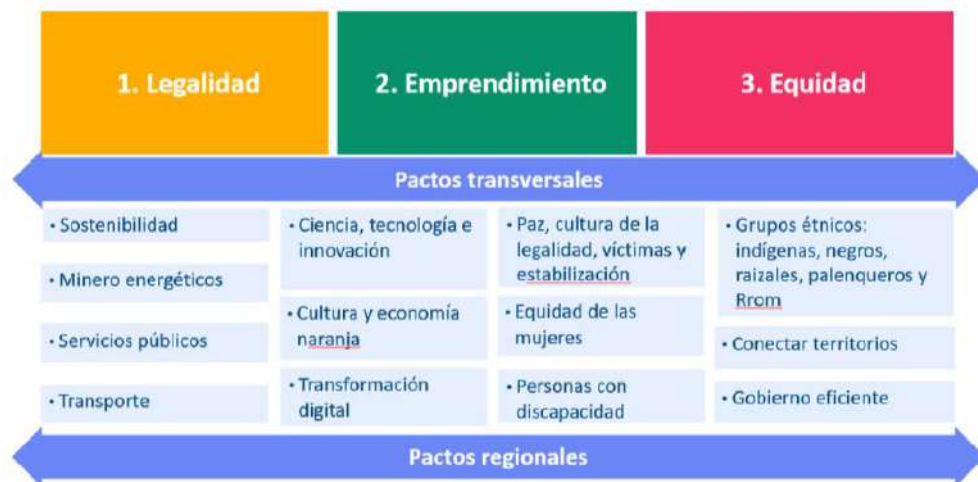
1. Legalidad

2. Emprendimiento

3. Equidad

Pactos transversales

· Sostenibilidad

· Minero energéticos

· Servicios públicos

· Transporte

· Ciencia, tecnología e innovación

· Cultura y economía naranja

· Transformación digital

· Paz, cultura de la legalidad, víctimas y estabilización

· Equidad de las mujeres

· Personas con discapacidad

· Grupos étnicos: indígenas, negros, raizales, palenqueros y Rrom

· Conectar territorios

· Gobierno eficiente

Pactos regionales